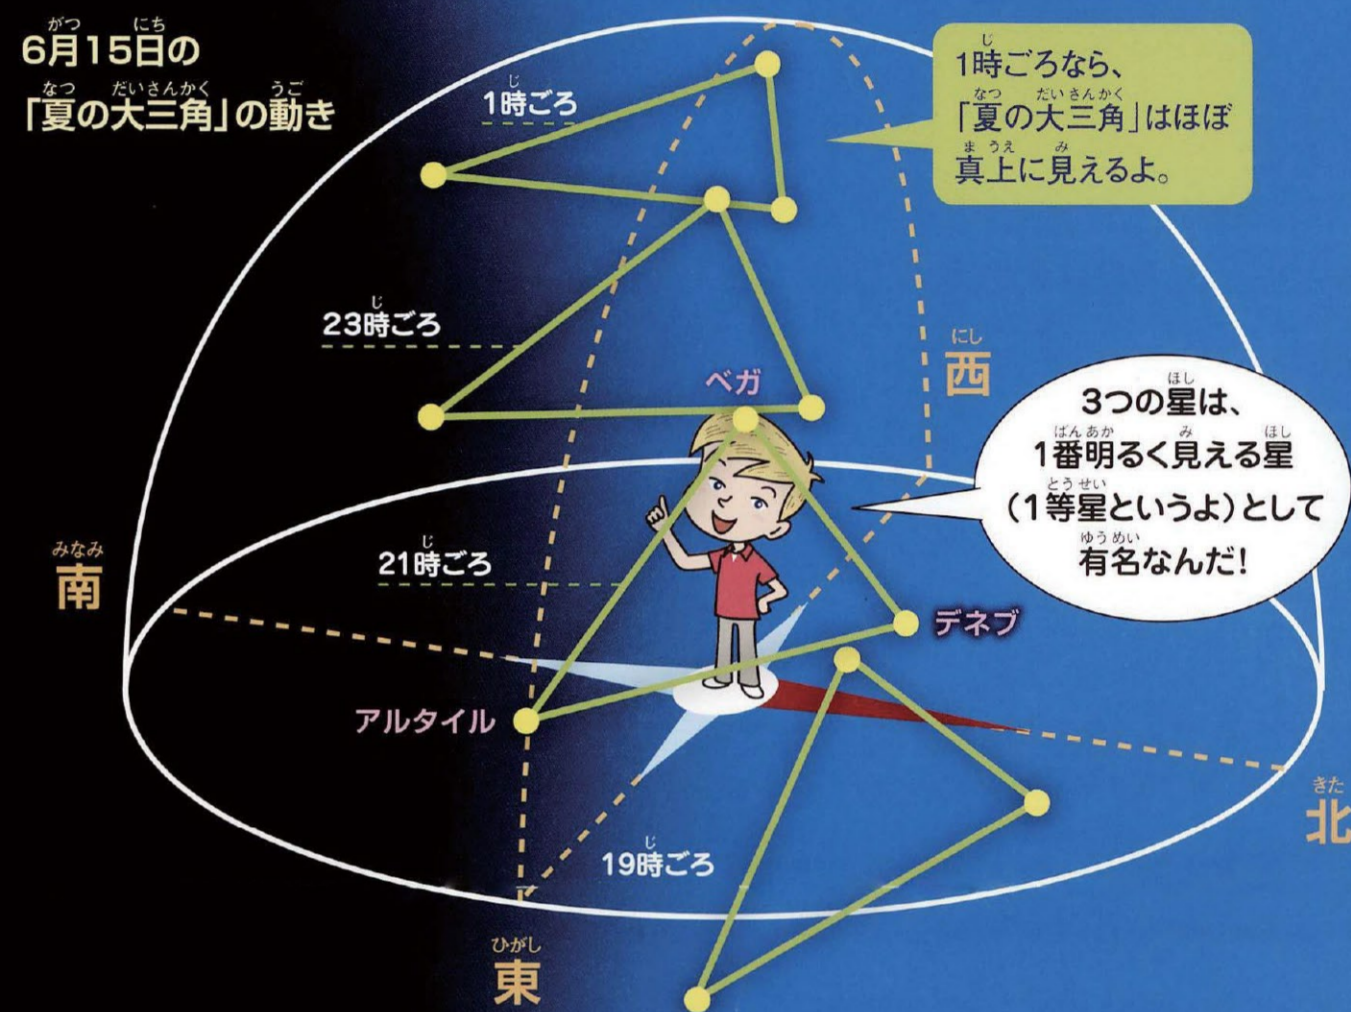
6月15日の
「夏の大三角」の動き

1時ごろ

1時ごろなら、
「夏の大三角」はほぼ真上に見えるよ。

23時ごろ

西

ベガ

3つの星は、
1番明るく見える星
（1等星というよ）として
有名なんだ！

南

21時ごろ

デネブ

アルタイル

北

19時ごろ

東